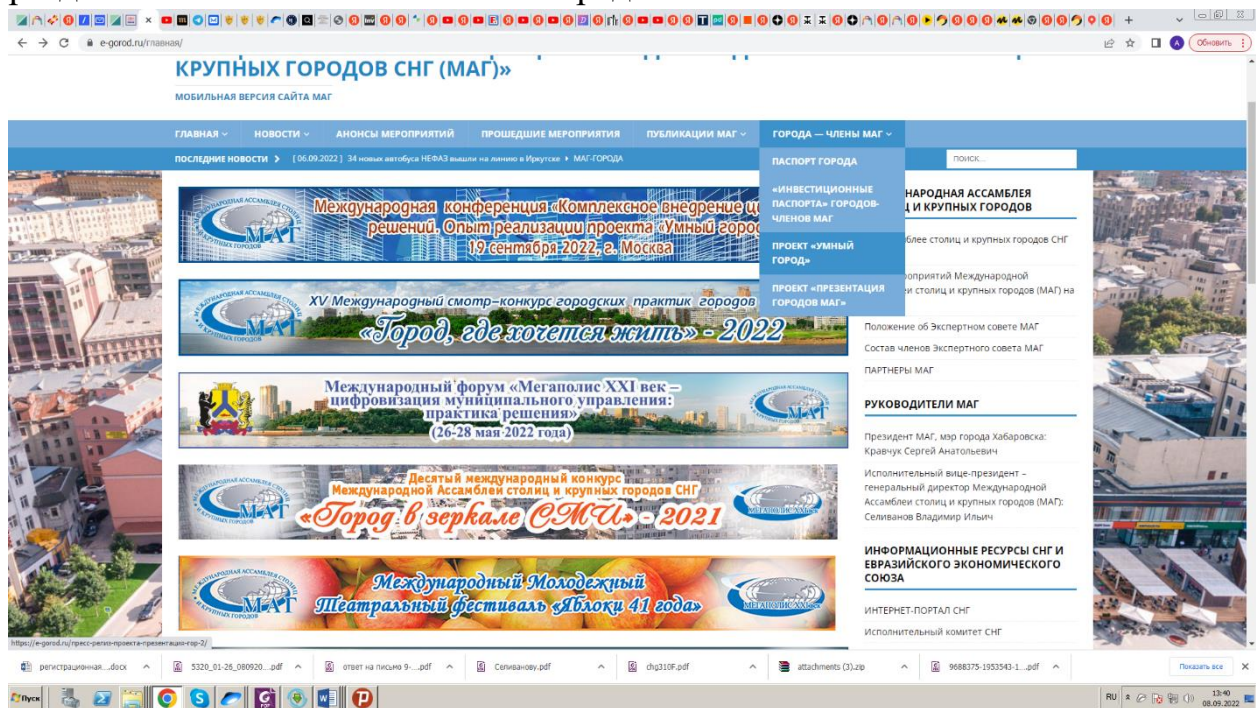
e-gorod.ru/главная/

Обновить

КРУПНЫХ ГОРОДОВ СНГ (МАГ)»

МОБИЛЬНАЯ ВЕРСИЯ САЙТА МАГ

ГЛАВНАЯ ⌄ НОВОСТИ ⌄ АНОНСЫ МЕРОПРИЯТИЙ ПРОШЕДШИЕ МЕРОПРИЯТИЯ ПУБЛИКАЦИИ МАГ ⌄ ГОРОДА — ЧЛЕНЫ МАГ ⌄

ПОСЛЕДНИЕ НОВОСТИ › [06.09.2022] 34 новых автобуса НЕФАЗ вышли на линию в Иркутске ▸ МАГ-ГОРОДА

ПАСПОРТ ГОРОДА

«ИНВЕСТИЦИОННЫЕ ПАСПОРТА» ГОРОДОВ-ЧЛЕНОВ МАГ

ПРОЕКТ «УМНЫЙ ГОРОД»

ПРОЕКТ «ПРЕЗЕНТАЦИЯ ГОРОДОВ МАГ»

поиск...

Международная конференция «Комплексное внедрение ц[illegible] решений. Опыт реализации проекта «Умный горо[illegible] 19 сентября 2022 г. Москва

XV Международный смотр-конкурс городских практик городов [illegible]
«Город, где хочется жить» - 2022

Международный форум «Мегаполис XXI век – цифровизация муниципального управления: практика решения» (26-28 мая 2022 года)

Десятый международный конкурс Международной Ассамблеи столиц и крупных городов СНГ
«Город в зеркале СМИ» - 2021

Международный Молодежный Театральный фестиваль «Яблоки 41 года»

МАГ

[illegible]НАРОДНАЯ АССАМБЛЕЯ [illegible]Ц И КРУПНЫХ ГОРОДОВ

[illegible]блее столиц и крупных городов СНГ

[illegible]оприятий Международной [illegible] столиц и крупных городов (МАГ) на

Положение об Экспертном совете МАГ

Состав членов Экспертного совета МАГ

ПАРТНЕРЫ МАГ

РУКОВОДИТЕЛИ МАГ

Президент МАГ, мэр города Хабаровска: Кравчук Сергей Анатольевич

Исполнительный вице-президент – генеральный директор Международной Ассамблеи столиц и крупных городов (МАГ): Селиванов Владимир Ильич

ИНФОРМАЦИОННЫЕ РЕСУРСЫ СНГ И ЕВРАЗИЙСКОГО ЭКОНОМИЧЕСКОГО СОЮЗА

ИНТЕРНЕТ-ПОРТАЛ СНГ

Исполнительный комитет СНГ

https://e-gorod.ru/пресс-релиз-проекта-презентация-гор-2/

регистрационная....docx | 5320_01-26_080920....pdf | ответ на письмо 9-....pdf | Селиванову.pdf | chg310F.pdf | attachments (3).zip | 9688375-1953543-1....pdf | Показать все

Пуск

RU 13:40 08.09.2022